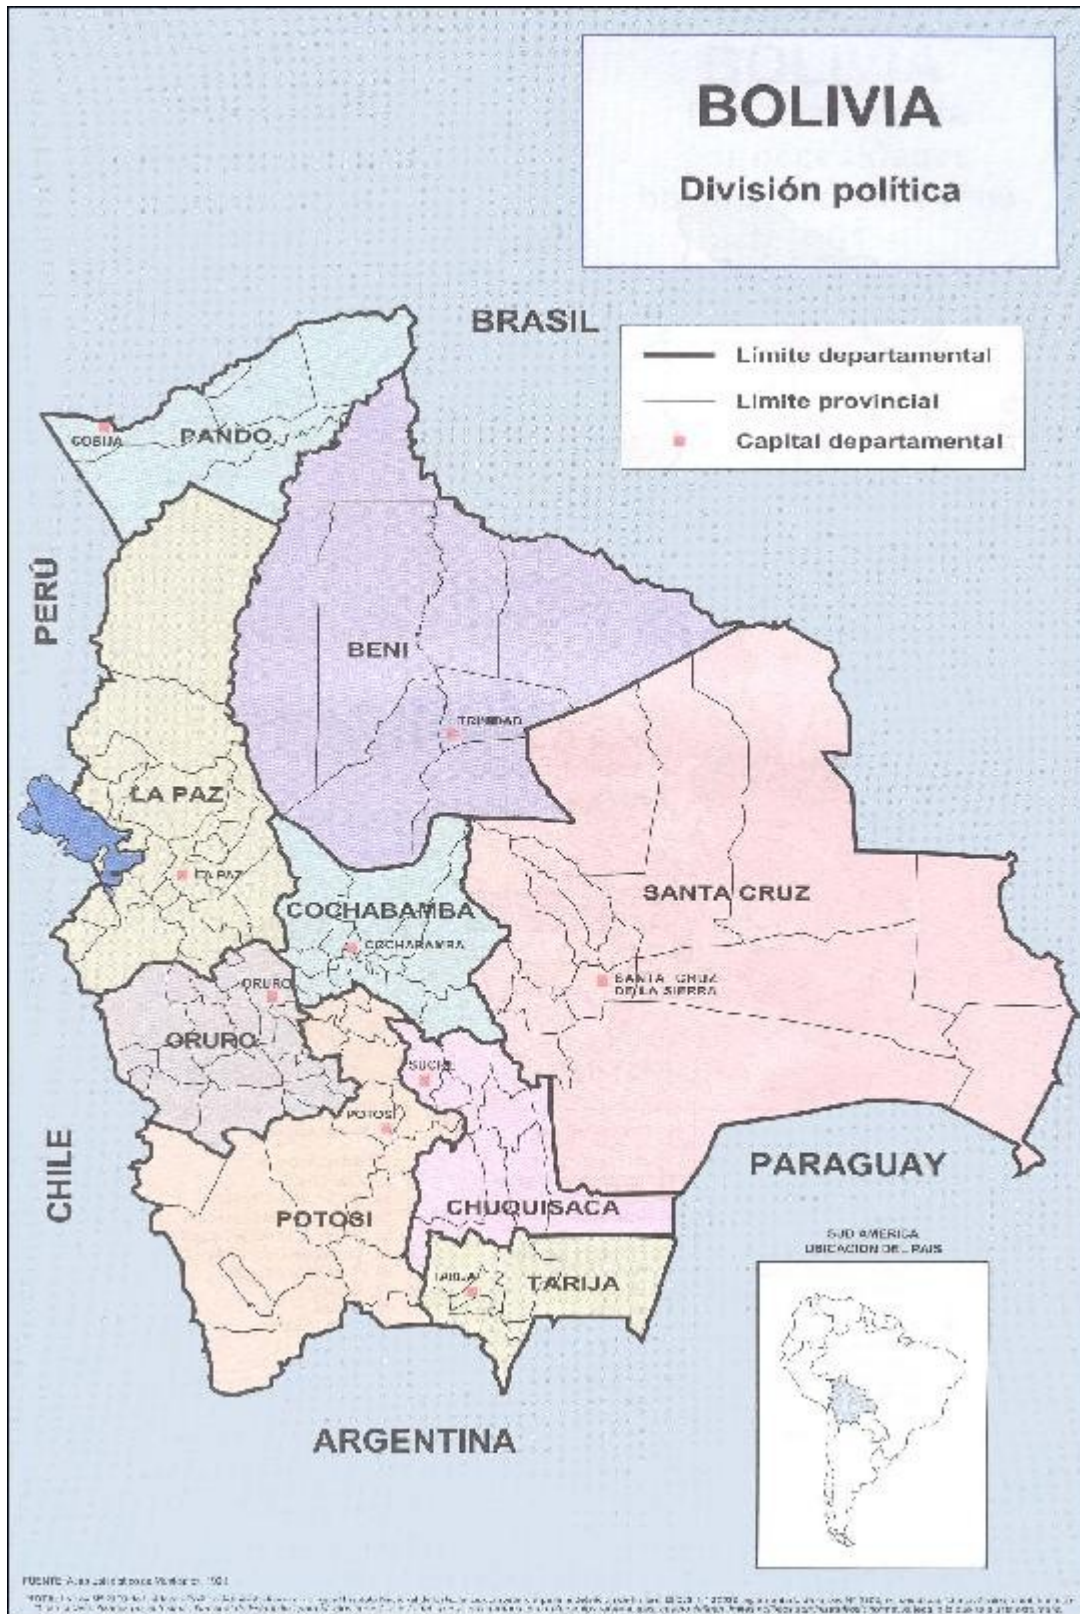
BOLIVIA

División política

BRASIL

Límite departamental
Límite provincial
Capital departamental

COBIJA
PANDO

PERÚ

BENI

TRINIDAD

LA PAZ

EL PAZ

COCHABAMBA

COCHABAMBA

SANTA CRUZ

SANTA CRUZ DE LA SIERRA

ORURO

ORURO

SUCRE

POTOSI

CHILE

PARAGUAY

POTOSI

CHUQUISACA

SUD AMERICA
UBICACION DEL PAIS

TARIJA

TARIJA

ARGENTINA

FUENTE: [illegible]

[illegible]